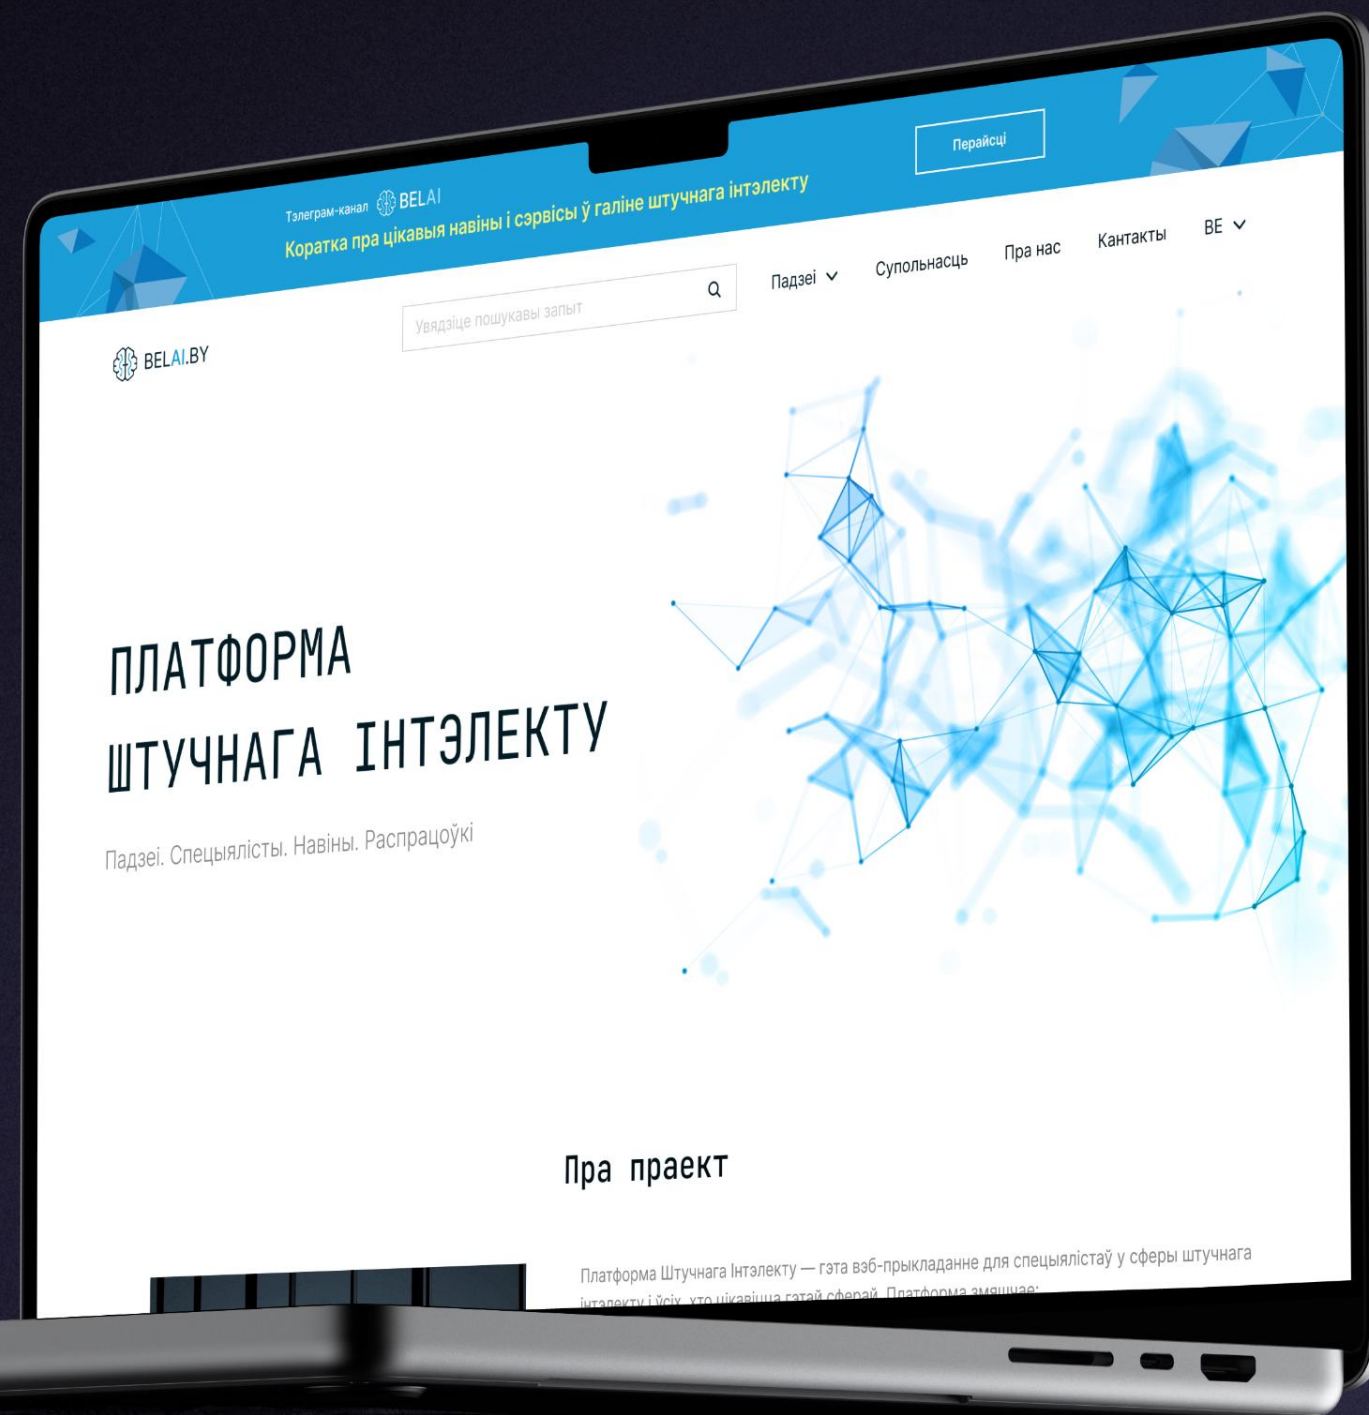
Тэлеграм-канал BELAI
Коратка пра цікавыя навіны і сэрвісы ў галіне штучнага інтэлекту

Перайсці

BELAI.BY

Увядзіце пошукавы запыт

Падзеі Супольнасць Пра нас Кантакты BE

ПЛАТФОРМА
ШТУЧНАГА ІНТЭЛЕКТУ

Падзеі. Спецыялісты. Навіны. Распрацоўкі

Пра праект

Платформа Штучнага Інтэлекту — гэта вэб-прыкладанне для спецыялістаў у сферы штучнага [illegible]